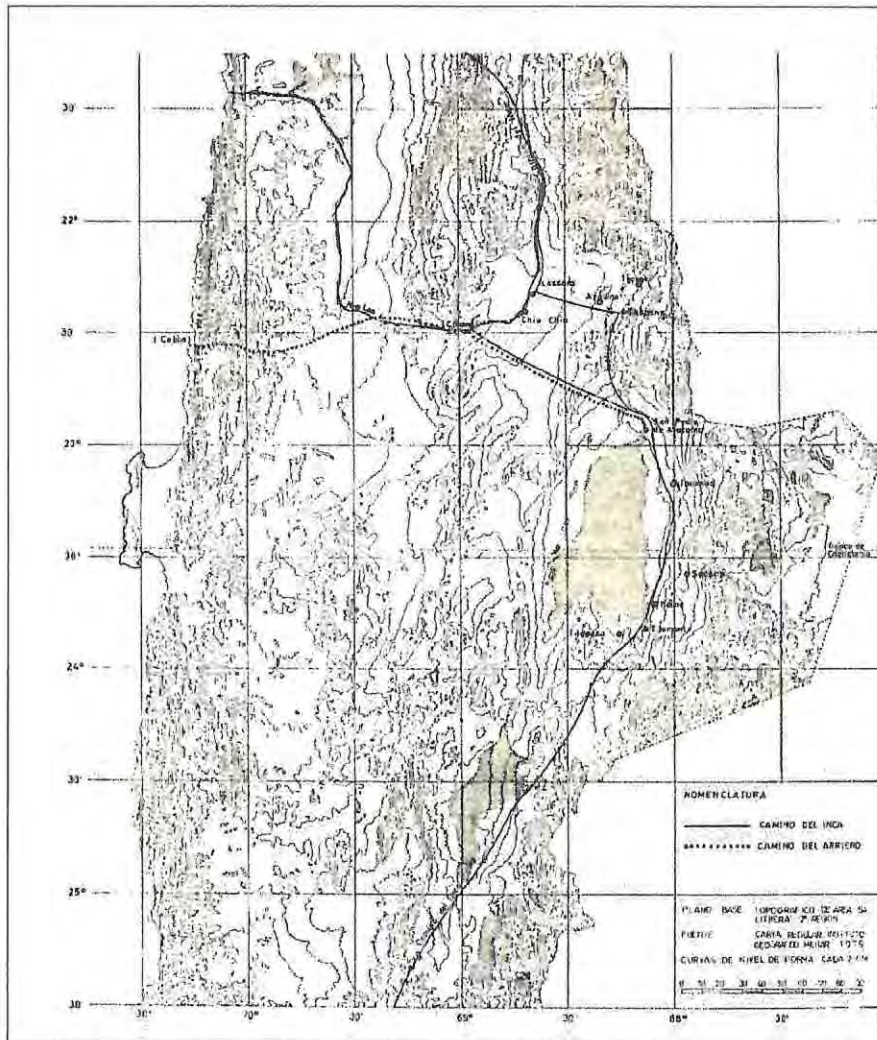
30'
22°
30
23°
30'
24°
30'
25°
30

Lasana
Ayquina
Toconce
Chiu Chiu
Calama
Cobija
San Pedro de Atacama
Toconao
Salar de Atacama
Socaire
Peine
Tilopozo
Pular
Volcán de Socompa

NOMENCLATURA
CAMINO DEL INCA
CAMINO DEL ARRIERO

PLANO BASE: TOPOGRAFICO DE AREA SA LITORAL 2ª REGION
FUENTE: CARTA REGULAR INSTITUTO GEOGRAFICO MILITAR 1975
CURVAS DE NIVEL DE FORMA CADA 200 M
0 10 20 30 40 50 60 70 80 90

30'
70°
30'
69°
30'
68°
30'